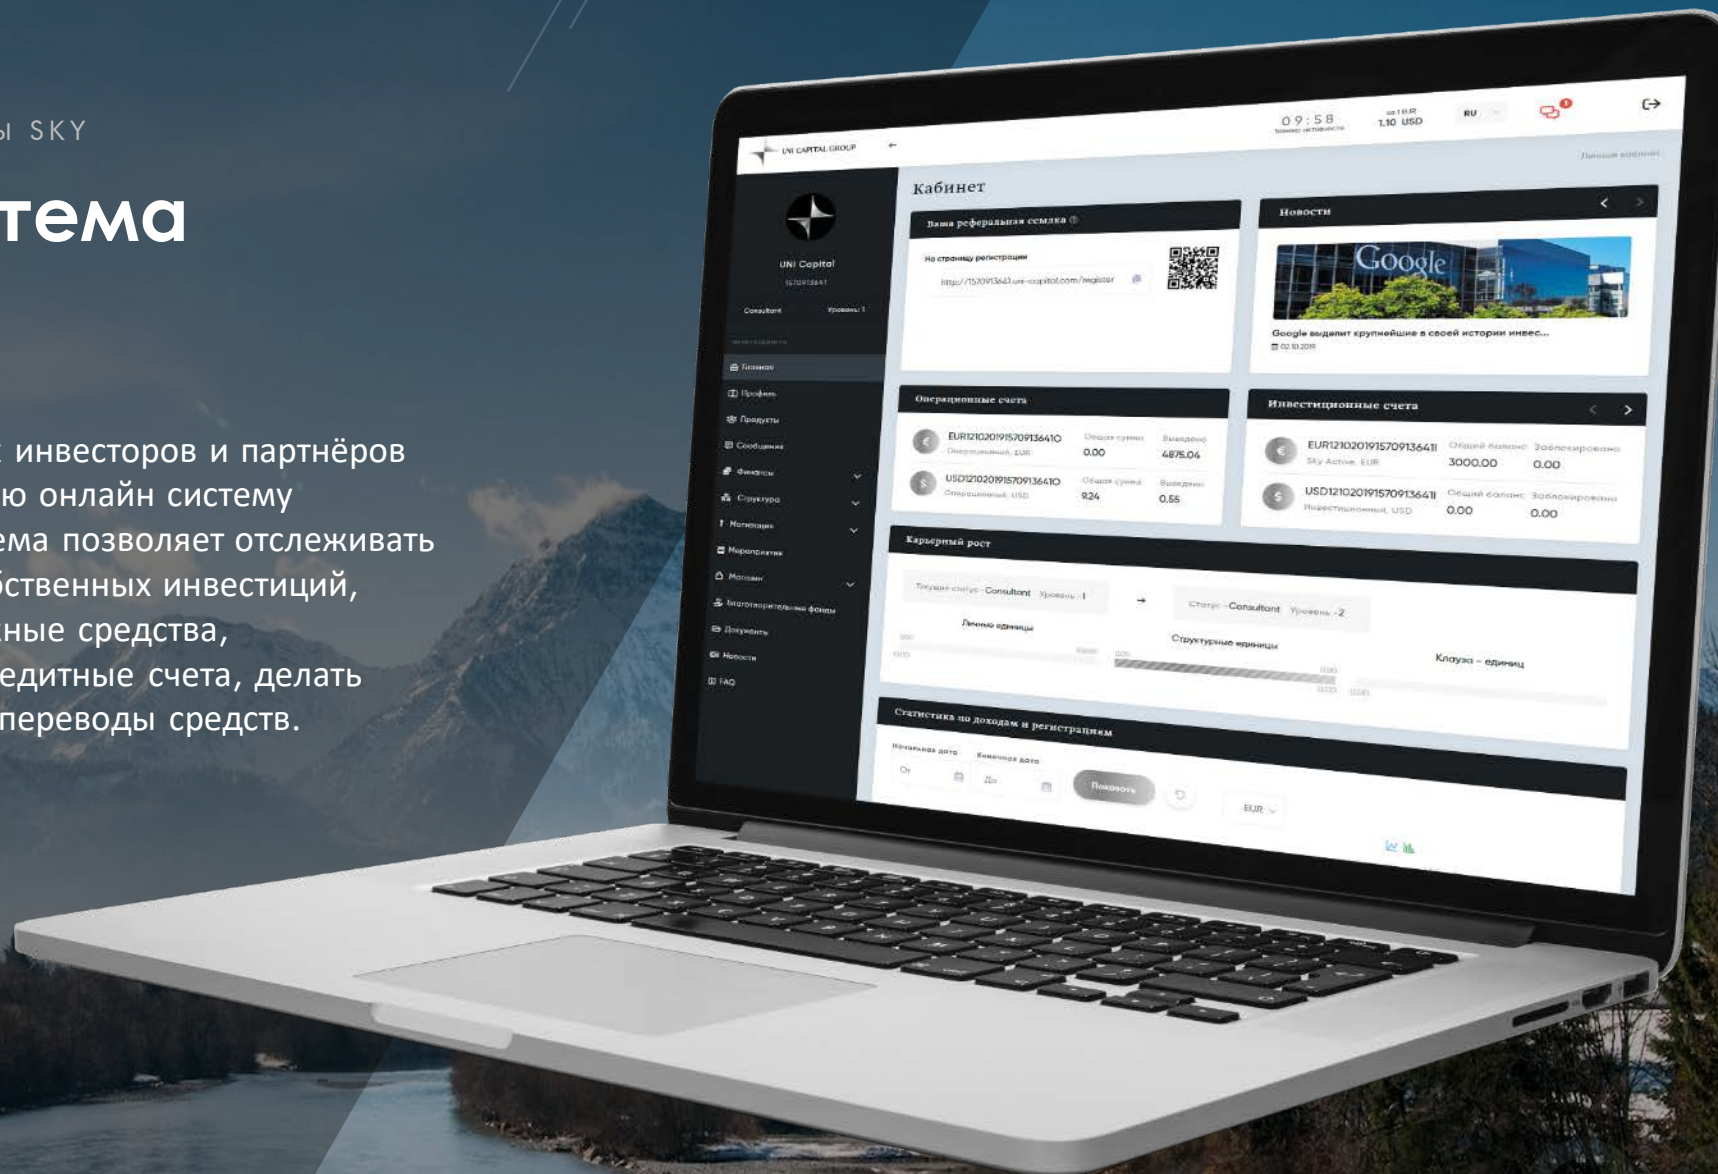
ы SKY

тема

к инвесторов и партнёров ю онлайн систему ема позволяет отслеживать бственных инвестиций, ные средства, едитные счета, делать переводы средств.

UNI CAPITAL GROUP

09:58

за 1 EUR 1.10 USD

RU

UNI Capital
1570913641

Consultant Уровень: 1

Главная
Профиль
Продукты
Сообщения
Финансы
Структура
Мотивация
Мероприятия
Магазин
Благотворительные фонды
Документы
Новости
FAQ

Кабинет

Ваша реферальная ссылка

На страницу регистрации
http://1570913641.uni-capital.com/register

Новости

Google выделит крупнейшие в своей истории инвес...
02.10.2019

Операционные счета

EUR12102019157091364​10
Операционный, EUR
Общая сумма 0.00
Выведено 4875.04

USD1210201915709136410
Операционный, USD
Общая сумма 9.24
Выведено 0.55

Инвестиционные счета

EUR1210201915709136411
Sky Active, EUR
Общий баланс 3000.00
Заблокировано 0.00

USD1210201915709136411
Инвестиционный, USD
Общий баланс 0.00
Заблокировано 0.00

Карьерный рост

Текущий статус - Consultant Уровень - 1

Статус - Consultant Уровень - 2

Личные единицы

Структурные единицы

Клауза - единиц

Статистика по доходам и регистрациям

Начальная дата
От

Конечная дата
До

Показать

EUR